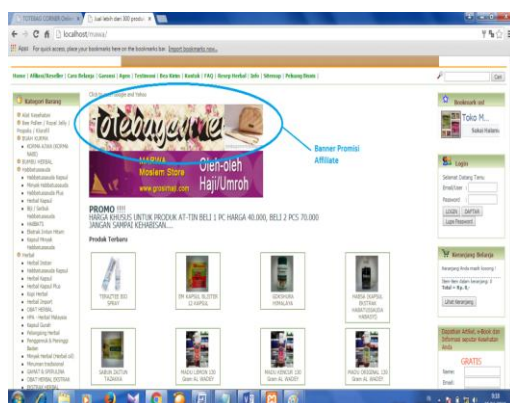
TOTEBAG CORNER Online | Jual lebih dari 300 produ

localhost/massa/

Apps For quick access, place your bookmarks here on the bookmarks bar. Import bookmarks now...

Home | Affiliasi/Reseller | Cara Belanja | Garansi | Agen | Testimoni | Beri Kritik | Kontak | FAQ | Resep Herbal | Info | Sitemap | Peluang Bisnis |

Cari

Kategori Barang

Alat Kesehatan
Bee Pollen | Royal Jelly | Propolis | Klorofil
BEAUTY
BUMBU HERBAL
Habbatussauda
Habbatussauda Kapsul
Minyak Habbatussauda
Habbatussauda Plus
Herbal Kapsul
Madu
Herbal
Herbal Import
OBAT HERBAL

Banner Promisi Affiliate

totebagcorner

MARWA Moslem Store www.grosirhaji.com

Oleh-oleh Haji/Umroh

PROMO !!!!
HARGA KHUSUS UNTUK PRODUK AT-TIN BELI 1 PC HARGA 40.000, BELI 2 PCS 70.000 JANGAN SAMPAI KEHABISAN....

Produk Terbaru

TERAZTIN 300 SPRAY
EM KAPSUL BLISTER 12 KAPSUL
GOKSHURA HIMALAYA
HABBA SHIFAA BIOTAM HABBATUSSAUDA PARAFIN

SABUN ZAITUN TAZAKKA
MADU LEMON 100 Gram AL WADEY
MADU HONEY 100 Gram AL WADEY
MADU ORIGINAL 100 Gram AL WADEY

Bookmark us!

Toko M...

Login

Selamat Datang Tamu
Email/User
Password
LOGIN DAFTAR
Lupa Password

Keranjang Belanja

Keranjang Anda masih kosong !
Item dlm dalam Keranjang : 0
Total = Rp. 0,-
Lihat Keranjang

Dapatkan Artikel, e-Book dan Informasi seputar Kesehatan Anda

GRATIS

Nama
Email